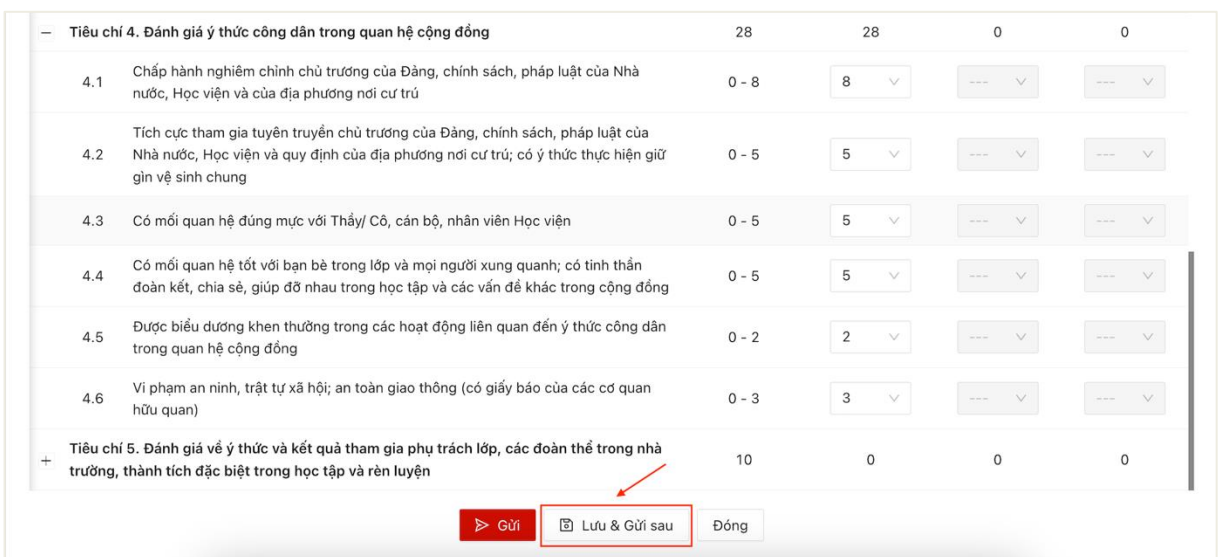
| | | | | | | |
|---|---|---|---|---|---|---|
| − | Tiêu chí 4. Đánh giá ý thức công dân trong quan hệ cộng đồng | 28 | 28 | 0 | 0 |
| 4.1 | Chấp hành nghiêm chỉnh chủ trương của Đảng, chính sách, pháp luật của Nhà nước, Học viện và của địa phương nơi cư trú | 0 - 8 | 8 | --- | --- |
| 4.2 | Tích cực tham gia tuyên truyền chủ trương của Đảng, chính sách, pháp luật của Nhà nước, Học viện và quy định của địa phương nơi cư trú; có ý thức thực hiện giữ gìn vệ sinh chung | 0 - 5 | 5 | --- | --- |
| 4.3 | Có mối quan hệ đúng mực với Thầy/ Cô, cán bộ, nhân viên Học viện | 0 - 5 | 5 | --- | --- |
| 4.4 | Có mối quan hệ tốt với bạn bè trong lớp và mọi người xung quanh; có tinh thần đoàn kết, chia sẻ, giúp đỡ nhau trong học tập và các vấn đề khác trong cộng đồng | 0 - 5 | 5 | --- | --- |
| 4.5 | Được biểu dương khen thưởng trong các hoạt động liên quan đến ý thức công dân trong quan hệ cộng đồng | 0 - 2 | 2 | --- | --- |
| 4.6 | Vi phạm an ninh, trật tự xã hội; an toàn giao thông (có giấy báo của các cơ quan hữu quan) | 0 - 3 | 3 | --- | --- |
| + | Tiêu chí 5. Đánh giá về ý thức và kết quả tham gia phụ trách lớp, các đoàn thể trong nhà trường, thành tích đặc biệt trong học tập và rèn luyện | 10 | 0 | 0 | 0 |

Gửi   Lưu & Gửi sau   Đóng